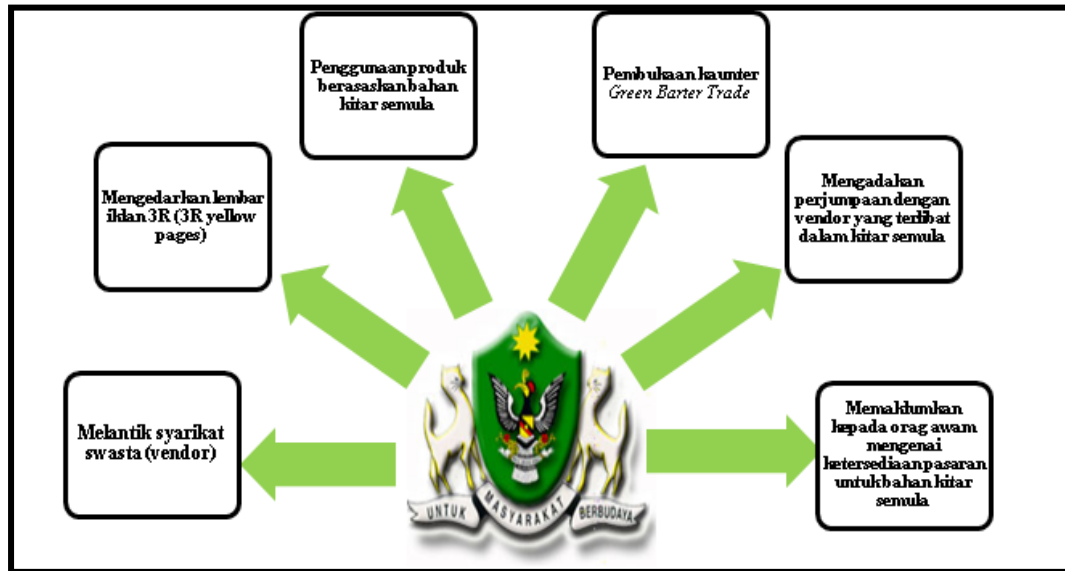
Penggunaan produk berasaskan bahan kitar semula

Pembukaan kaunter *Green Barter Trade*

Mengedarkan lembar iklan 3R (3R yellow pages)

Mengadakan perjumpaan dengan vendor yang terlibat dalam kitar semula

Melantik syarikat swasta (vendor)

Memaklumkan kepada orag awam mengenai ketersediaan pasaran untuk bahan kitar semula

UNTUK MASYARAKAT BERBUDAYA